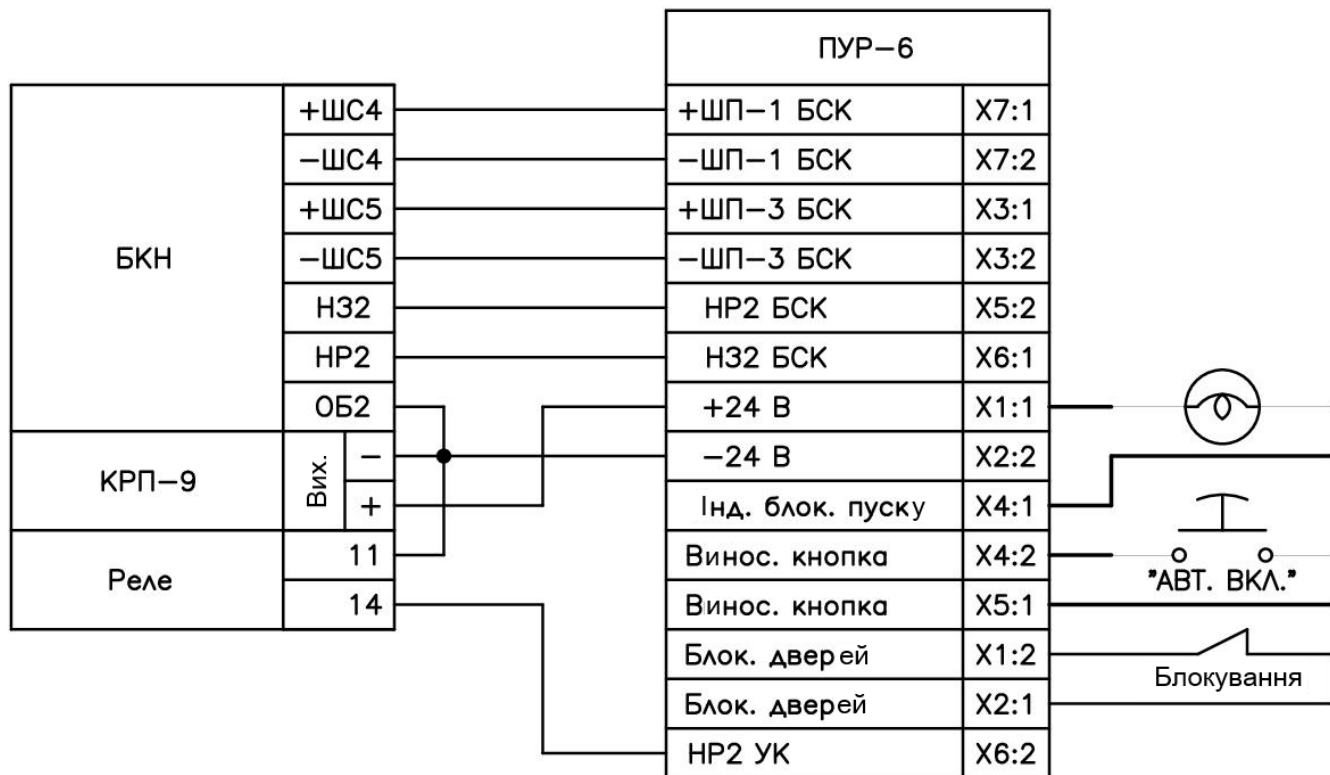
ПУР–6

| БКН | +ШС4 |
|---|---|
| | –ШС4 |
| | +ШС5 |
| | –ШС5 |
| | НЗ2 |
| | НР2 |
| | ОБ2 |
| КРП–9 | Вих. – |
| | Вих. + |
| Реле | 11 |
| | 14 |

| +ШП–1 БСК | X7:1 |
|---|---|
| –ШП–1 БСК | X7:2 |
| +ШП–3 БСК | X3:1 |
| –ШП–3 БСК | X3:2 |
| НР2 БСК | X5:2 |
| НЗ2 БСК | X6:1 |
| +24 В | X1:1 |
| –24 В | X2:2 |
| Інд. блок. пуску | X4:1 |
| Винос. кнопка | X4:2 |
| Винос. кнопка | X5:1 |
| Блок. дверей | X1:2 |
| Блок. дверей | X2:1 |
| НР2 УК | X6:2 |

"АВТ. ВКЛ."

Блокування